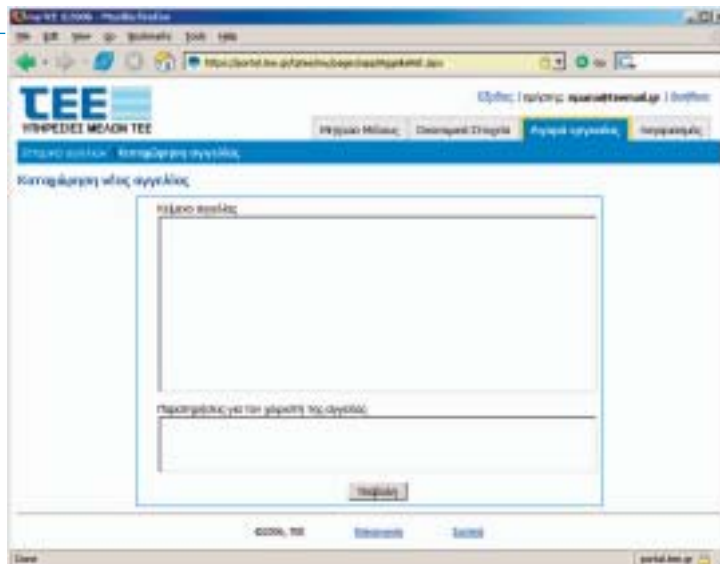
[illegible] - Mozilla Firefox

File Edit View Go Bookmarks Tools Help

https://portal.tee.gr/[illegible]

TEE

ΥΠΗΡΕΣΙΕΣ ΜΕΛΩΝ ΤΕΕ

Έξοδος | χρήστης: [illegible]@tee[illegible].gr | Βοήθεια

Μητρώο Μέλους | Οικονομική Στοιχεία | Αγγελίες εργασίας | Νομοθεσίες

Στοιχεία αγγελιών Καταχώρηση αγγελίας

Καταχώρηση νέας αγγελίας

Κείμενο αγγελίας

Παρατηρήσεις για τον χειριστή της αγγελίας

Υποβολή

©2006, ΤΕΕ Επικοινωνία Σύνδεση

Done

portal.tee.gr